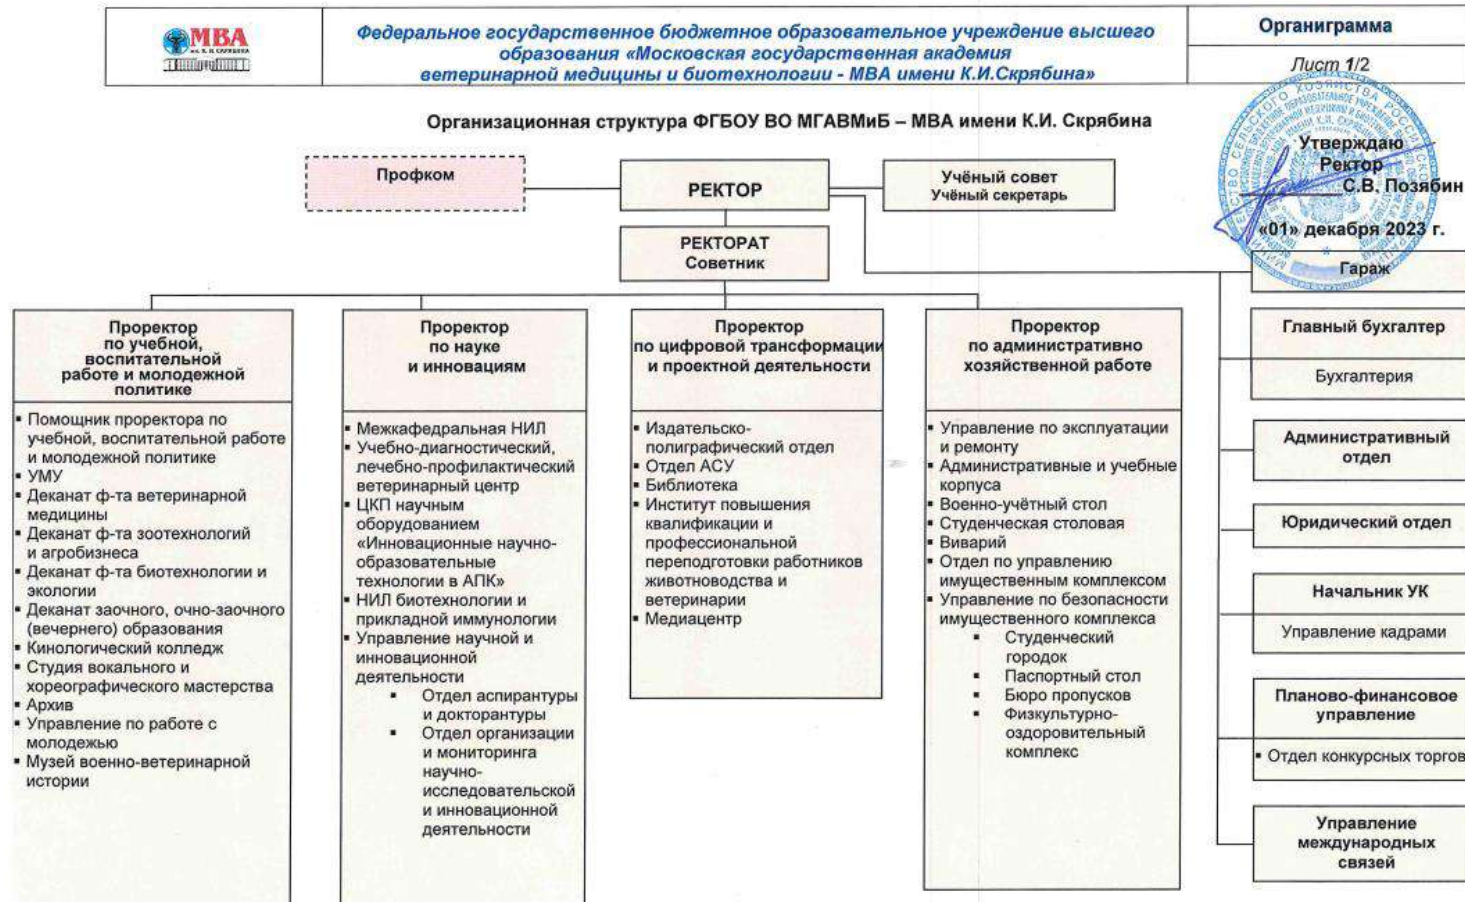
МВА им. К. И. Скрябина

Федеральное государственное бюджетное образовательное учреждение высшего образования «Московская государственная академия ветеринарной медицины и биотехнологии - МВА имени К.И.Скрябина»

Органиграмма

Лист 1/2

Организационная структура ФГБОУ ВО МГАВМиБ – МВА имени К.И. Скрябина

Утверждаю
Ректор
С.В. Позябин
«01» декабря 2023 г.

Профком

РЕКТОР

Учёный совет
Учёный секретарь

РЕКТОРАТ
Советник

Гараж

Проректор по учебной, воспитательной работе и молодежной политике

- Помощник проректора по учебной, воспитательной работе и молодежной политике
- УМУ
- Деканат ф-та ветеринарной медицины
- Деканат ф-та зоотехнологий и агробизнеса
- Деканат ф-та биотехнологии и экологии
- Деканат заочного, очно-заочного (вечернего) образования
- Кинологический колледж
- Студия вокального и хореографического мастерства
- Архив
- Управление по работе с молодежью
- Музей военно-ветеринарной истории

Проректор по науке и инновациям

- Межкафедральная НИЛ
- Учебно-диагностический, лечебно-профилактический ветеринарный центр
- ЦКП научным оборудованием «Инновационные научно-образовательные технологии в АПК»
- НИЛ биотехнологии и прикладной иммунологии
- Управление научной и инновационной деятельности
  - Отдел аспирантуры и докторантуры
  - Отдел организации и мониторинга научно-исследовательской и инновационной деятельности

Проректор по цифровой трансформации и проектной деятельности

- Издательско-полиграфический отдел
- Отдел АСУ
- Библиотека
- Институт повышения квалификации и профессиональной переподготовки работников животноводства и ветеринарии
- Медиацентр

Проректор по административно хозяйственной работе

- Управление по эксплуатации и ремонту
- Административные и учебные корпуса
- Военно-учётный стол
- Студенческая столовая
- Виварий
- Отдел по управлению имущественным комплексом
- Управление по безопасности имущественного комплекса
  - Студенческий городок
  - Паспортный стол
  - Бюро пропусков
  - Физкультурно-оздоровительный комплекс

Главный бухгалтер
Бухгалтерия

Административный отдел

Юридический отдел

Начальник УК
Управление кадрами

Планово-финансовое управление
- Отдел конкурсных торгов

Управление международных связей